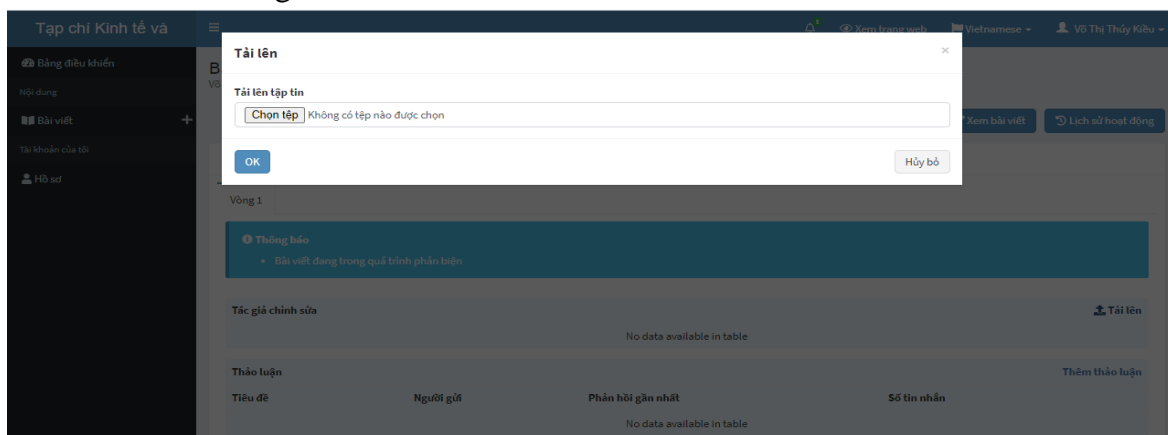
Tạp chí Kinh tế và

Xem trang web
Vietnamese
Võ Thị Thủy Kiều

Bảng điều khiển
Nội dung
Bài viết
Tài khoản của tôi
Hồ sơ

Tải lên
×
Tải lên tập tin
Chọn tệp Không có tệp nào được chọn
OK
Hủy bỏ

Xem bài viết
Lịch sử hoạt động

Vòng 1

Thông báo
• Bài viết đang trong quá trình phản biện

Tác giả chỉnh sửa
Tải lên
No data available in table

Thảo luận
Thêm thảo luận

| Tiêu đề | Người gửi | Phản hồi gần nhất | Số tin nhắn |
|---|---|---|---|
| No data available in table | | | |